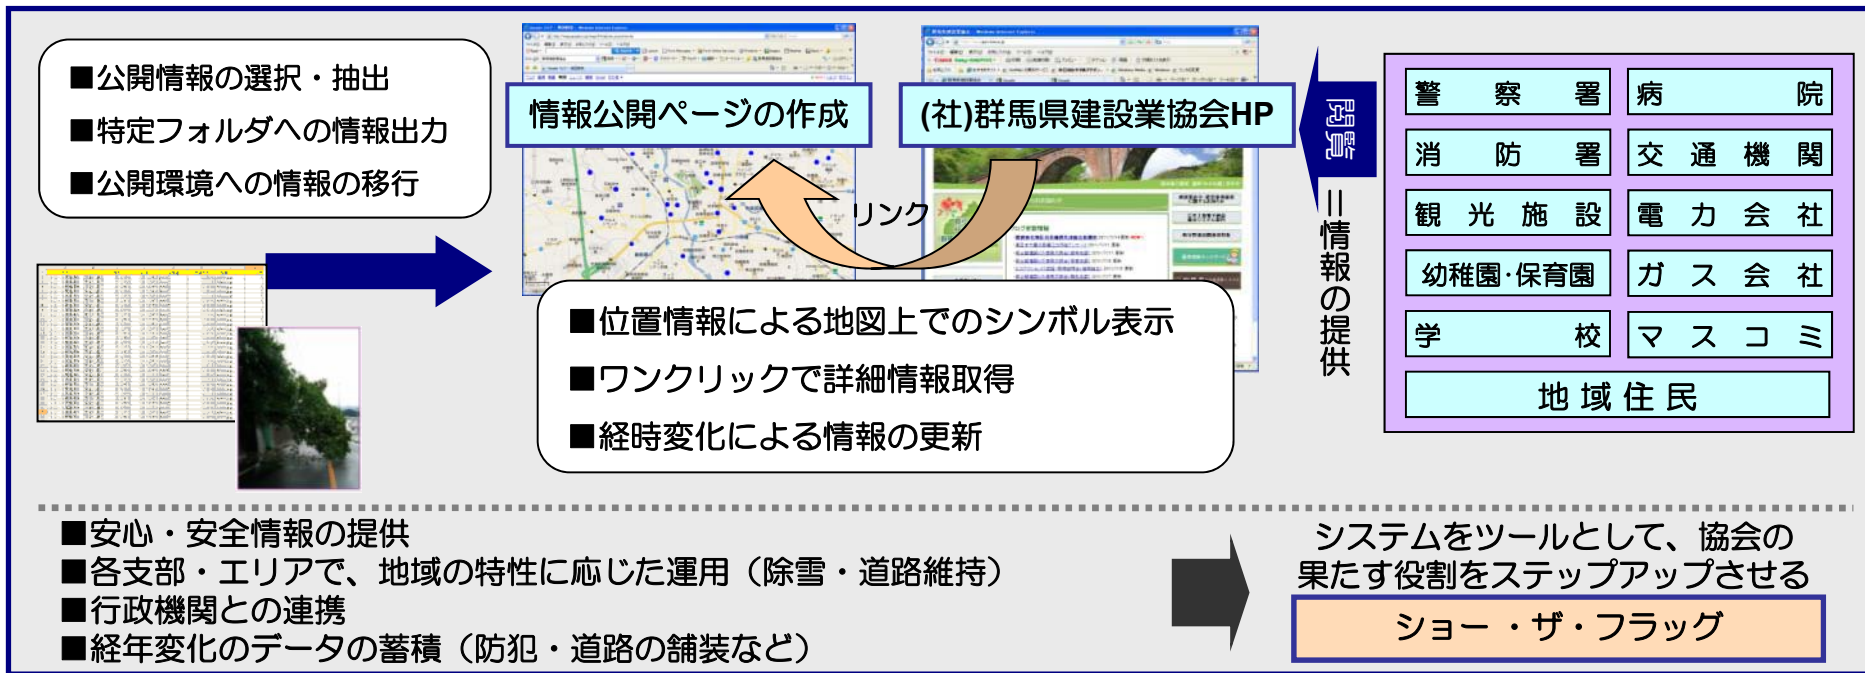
■公開情報の選択・抽出
■特定フォルダへの情報出力
■公開環境への情報の移行

情報公開ページの作成

(社)群馬県建設業協会HP

リンク

閲覧

＝情報の提供

| 警　察　署 | 病　院 |
|---|---|
| 消　防　署 | 交　通　機　関 |
| 観　光　施　設 | 電　力　会　社 |
| 幼稚園·保育園 | ガ　ス　会　社 |
| 学　校 | マ　ス　コ　ミ |

地 域 住 民

■位置情報による地図上でのシンボル表示
■ワンクリックで詳細情報取得
■経時変化による情報の更新

■安心・安全情報の提供
■各支部・エリアで、地域の特性に応じた運用（除雪・道路維持）
■行政機関との連携
■経年変化のデータの蓄積（防犯・道路の舗装など）

システムをツールとして、協会の果たす役割をステップアップさせる

ショー・ザ・フラッグ